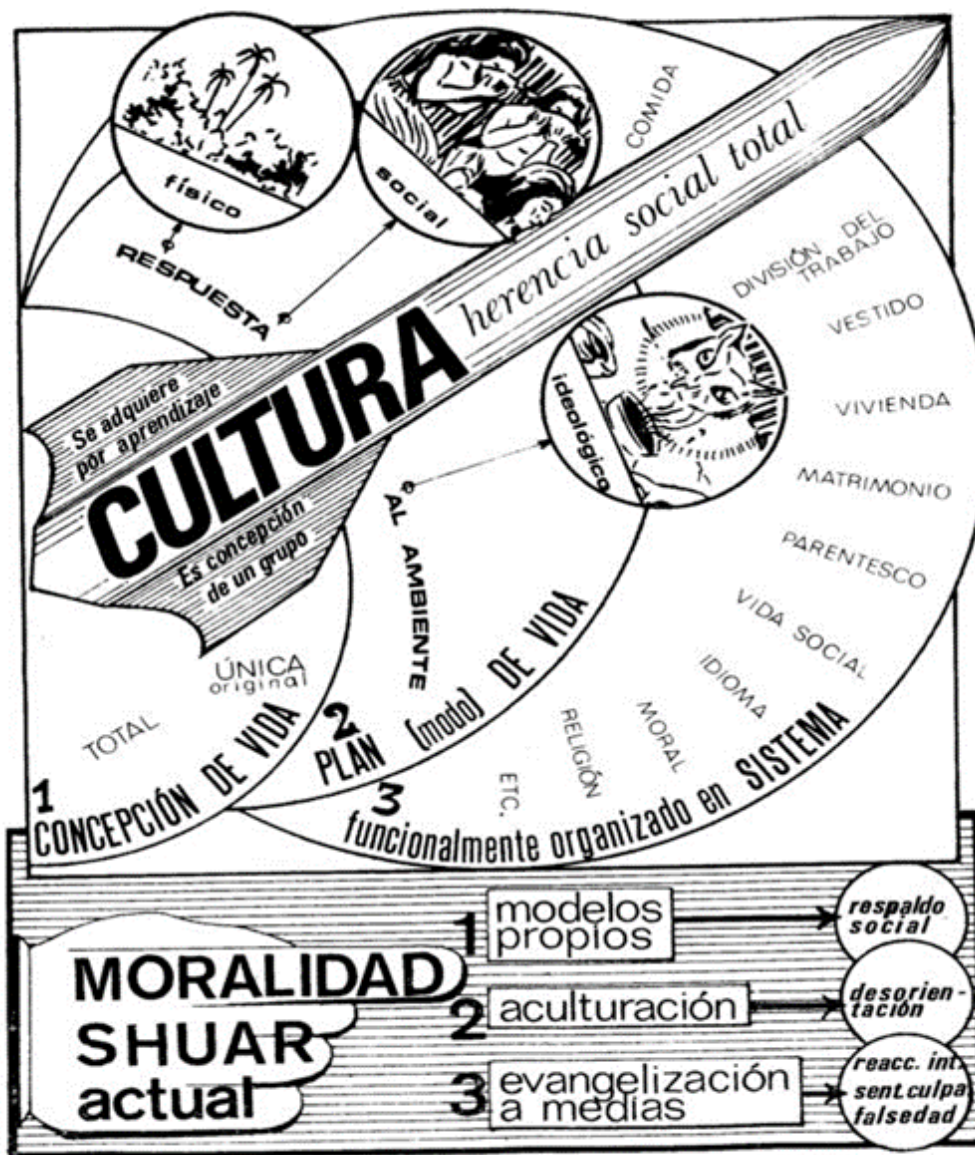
físico

social

COMIDA

RESPUESTA

herencia social total

CULTURA

Se adquiere por aprendizaje

Es concepción de un grupo

DIVISIÓN DEL TRABAJO

VESTIDO

VIVIENDA

MATRIMONIO

PARENTESCO

VIDA SOCIAL

IDIOMA

MORAL

RELIGIÓN

ETC.

ideológico

AL AMBIENTE

ÚNICA original

TOTAL

1 CONCEPCIÓN DE VIDA

2 PLAN (modo) DE VIDA

3 funcionalmente organizado en SISTEMA

MORALIDAD SHUAR actual

1 modelos propios → respaldo social

2 aculturación → desorientación

3 evangelización a medias → reacc. int. sent. culpa falsedad